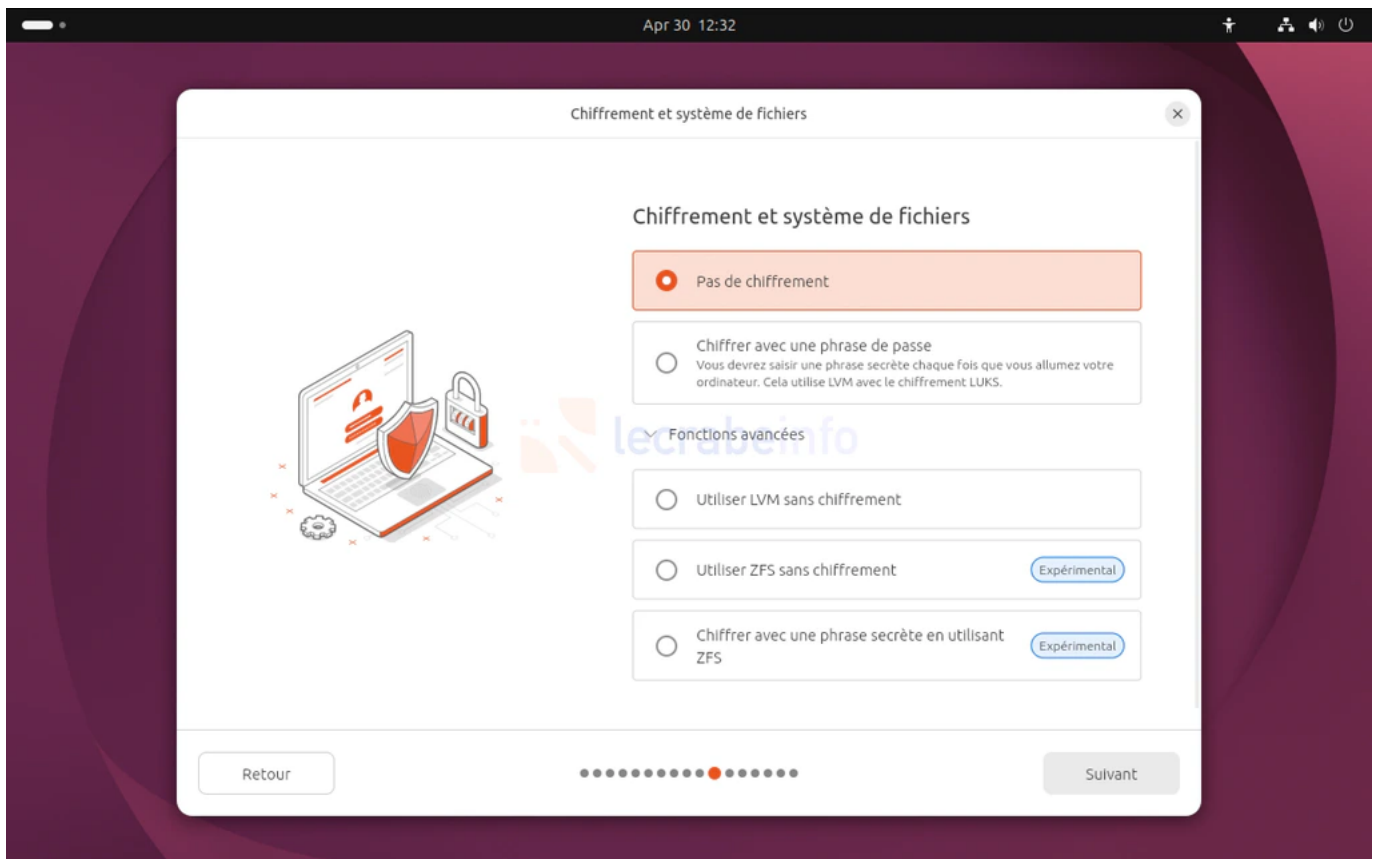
Apr 30 12:32

Chiffrement et système de fichiers

Chiffrement et système de fichiers

Pas de chiffrement

Chiffrer avec une phrase de passe
Vous devrez saisir une phrase secrète chaque fois que vous allumez votre ordinateur. Cela utilise LVM avec le chiffrement LUKS.

lecrabeinfo

Fonctions avancées

Utiliser LVM sans chiffrement

Utiliser ZFS sans chiffrement Expérimental

Chiffrer avec une phrase secrète en utilisant ZFS Expérimental

Retour

Suivant